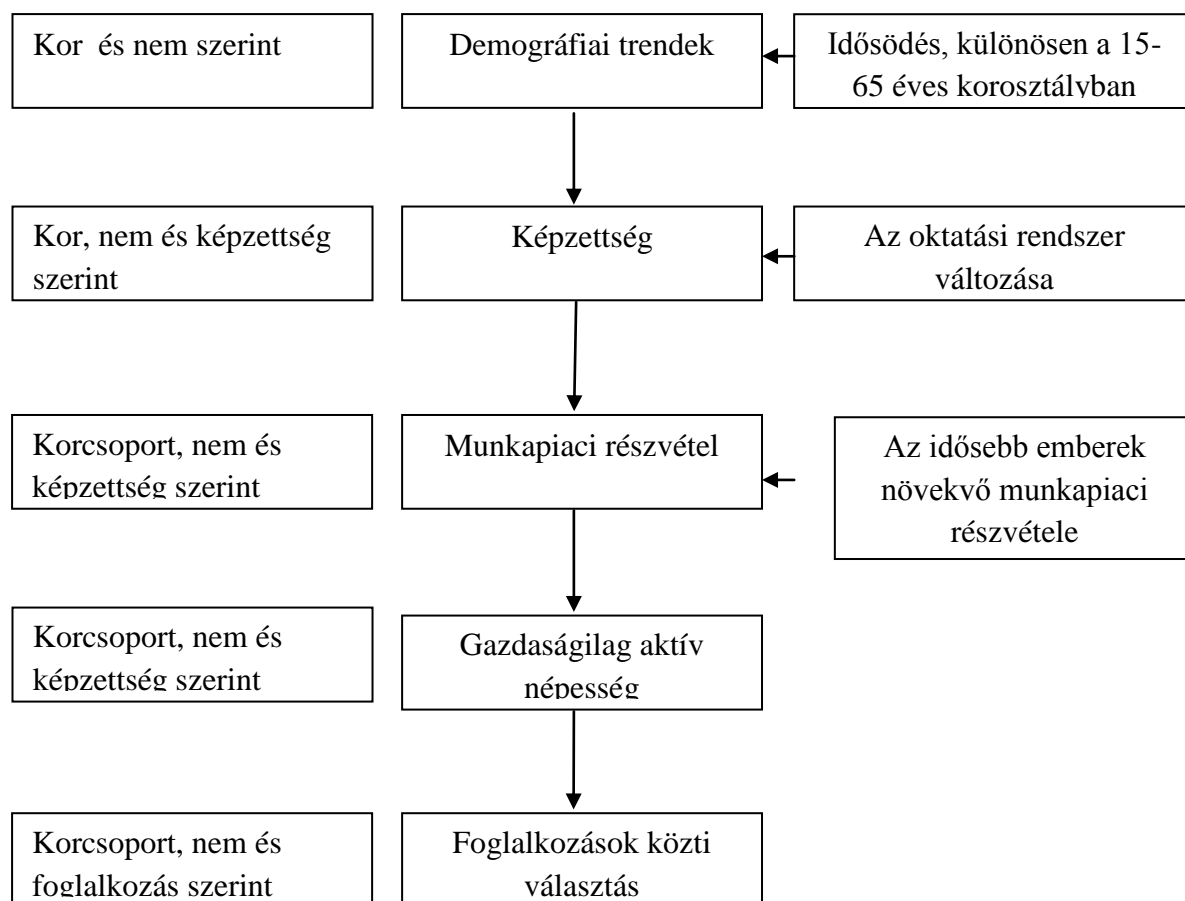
Kor és nem szerint

Demográfiai trendek

Idősödés, különösen a 15-65 éves korosztályban

Kor, nem és képzettség szerint

Képzettség

Az oktatási rendszer változása

Korcsoport, nem és képzettség szerint

Munkapiaci részvétel

Az idősebb emberek növekvő munkapiaci részvétele

Korcsoport, nem és képzettség szerint

Gazdaságilag aktív népesség

Korcsoport, nem és foglalkozás szerint

Foglalkozások közti választás